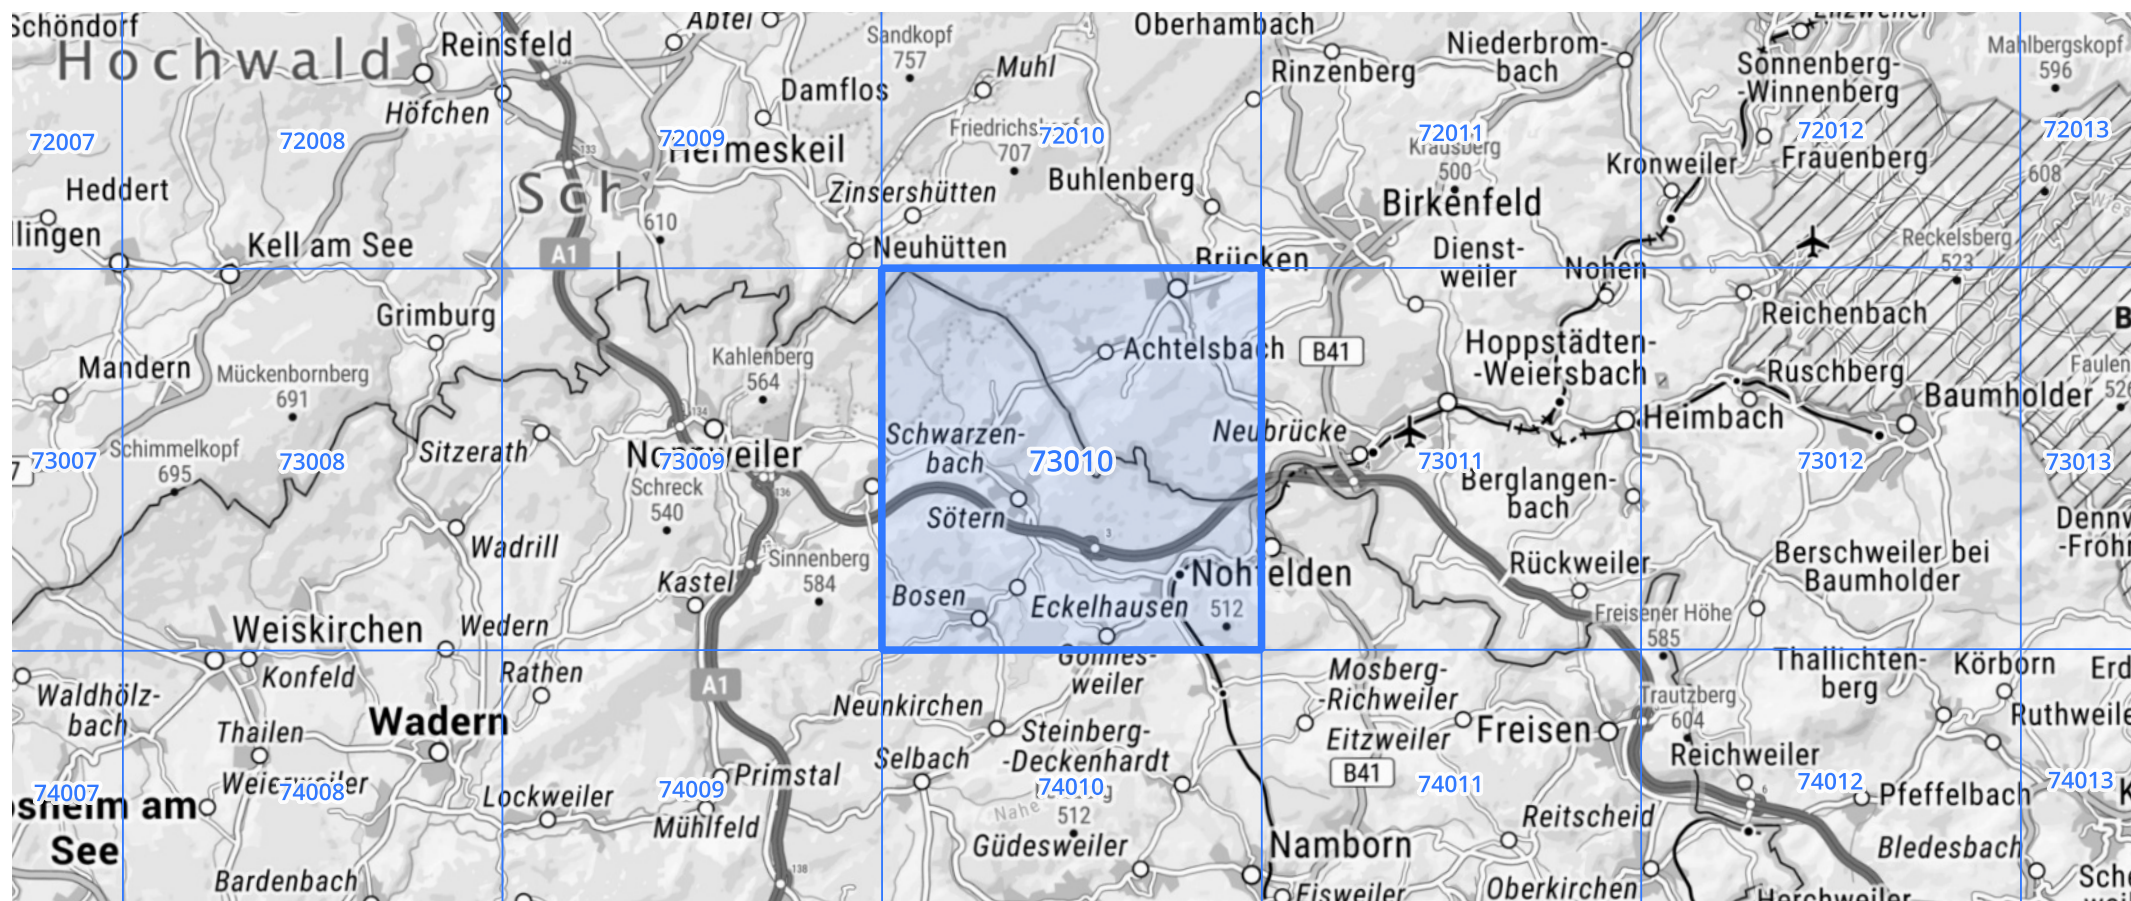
Schöndorf
Hochwald
Reinsfeld
Abtei
Sandkopf 757
Oberhambach
Niederbrombach
Mahlbergskopf 596
Höfchen
Damflos
Muhl
Rinzenberg
Sonnenberg-Winnenberg
72007
72008
72009
Hermeskeil
Friedrichskopf 707
72010
72011
Krausberg 500
72012
72013
Heddert
Sch
610
Zinsershütten
Buhlenberg
Birkenfeld
Kronweiler
Frauenberg
608
llingen
Kell am See
A1
Neuhütten
Brücken
Dienstweiler
Nohen
Reckelsberg 523
Grimburg
Achtelsbach
B41
Hoppstädten-Weiersbach
Reichenbach
Mandern
Mückenbornberg 691
Kahlenberg 564
Ruschberg
Baumholder
Faulen 526
Schimmelkopf 695
Sitzerath
Nonnweiler
Schwarzenbach
73010
Neubrücke
Heimbach
73007
73008
73009
73011
73012
73013
Schreck 540
Berglangenbach
Sötern
Dennw -Fröhn
Wadrill
Sinnenberg 584
Nohfelden
Rückweiler
Berschweiler bei Baumholder
Kastel
Bosen
Eckelhausen
512
Freisener Höhe 585
Weiskirchen
Wedern
Gonnesweiler
Thallichtenberg
Körborn
Erd
Waldhölzbach
Konfeld
Rathen
A1
Mosberg-Richweiler
Trautzberg 604
Ruthweile
Thailen
Wadern
Neunkirchen
Steinberg-Deckenhardt
Eitzweiler
Freisen
Reichweiler
Weierweiler
Selbach
B41
74007
74008
74009
Primstal
74010
74011
74012
74013
Pfeffelbach
sheim am
Lockweiler
Nahe
512
Reitscheid
See
Mühlfeld
Güdesweiler
Namborn
Bledesbach
Bardenbach
Fisweiler
Oberkirchen
Herchweiler
Sch